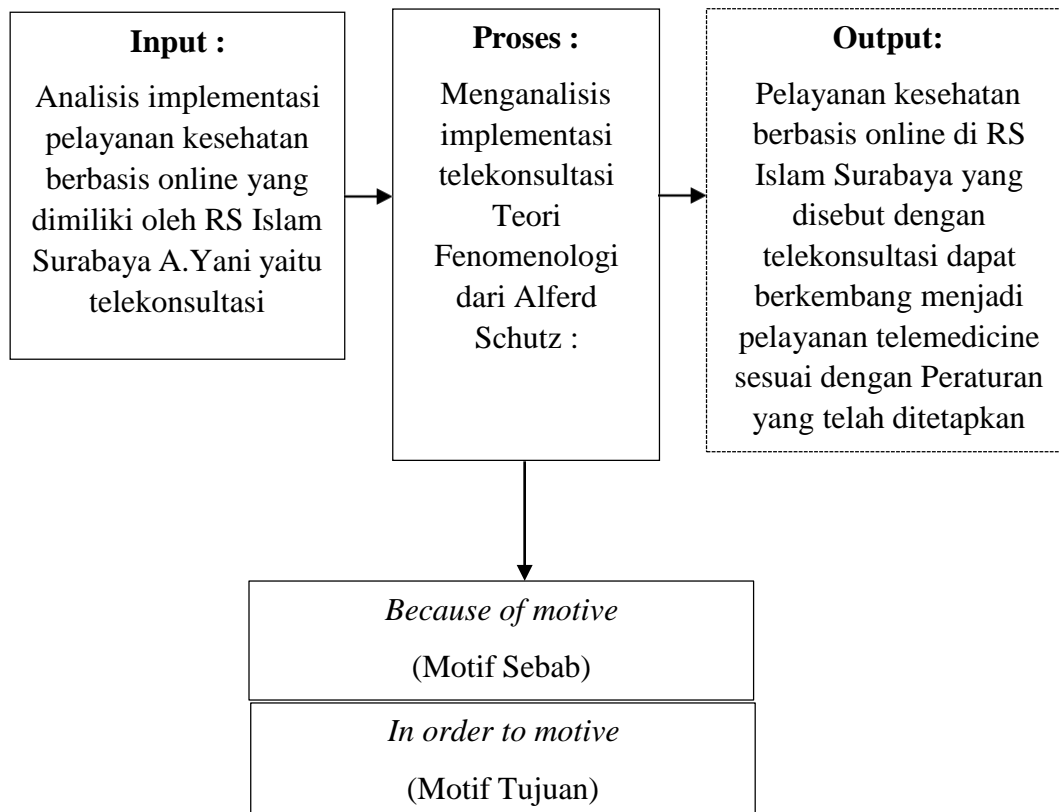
Input :

Analisis implementasi pelayanan kesehatan berbasis online yang dimiliki oleh RS Islam Surabaya A.Yani yaitu telekonsultasi

Proses :

Menganalisis implementasi telekonsultasi Teori Fenomenologi dari Alferd Schutz :

Output:

Pelayanan kesehatan berbasis online di RS Islam Surabaya yang disebut dengan telekonsultasi dapat berkembang menjadi pelayanan telemedicine sesuai dengan Peraturan yang telah ditetapkan

Because of motive

(Motif Sebab)

In order to motive

(Motif Tujuan)